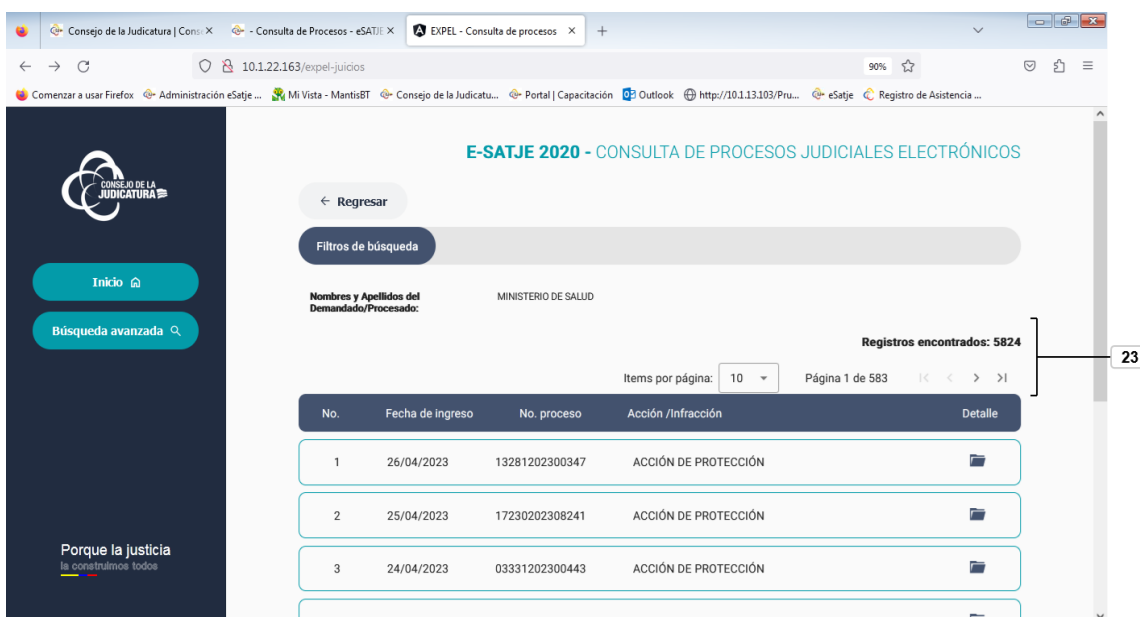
Consejo de la Judicatura | Cons ×
- Consulta de Procesos - eSATJE ×
EXPEL - Consulta de procesos ×
+

10.1.22.163/expel-juicios
90%

Comenzar a usar Firefox  Administración eSatje ...  Mi Vista - MantisBT  Consejo de la Judicatu...  Portal | Capacitación  Outlook  http://10.1.13.103/Pru...  eSatje  Registro de Asistencia ...

CONSEJO DE LA JUDICATURA

Inicio

Búsqueda avanzada

Porque la justicia
la construimos todos

E-SATJE 2020 - CONSULTA DE PROCESOS JUDICIALES ELECTRÓNICOS

← Regresar

Filtros de búsqueda

Nombres y Apellidos del Demandado/Procesado: MINISTERIO DE SALUD

Registros encontrados: 5824

23

Items por página: 10 Página 1 de 583

| No. | Fecha de ingreso | No. proceso | Acción /Infracción | Detalle |
|---|---|---|---|---|
| 1 | 26/04/2023 | 13281202300347 | ACCIÓN DE PROTECCIÓN | |
| 2 | 25/04/2023 | 17230202308241 | ACCIÓN DE PROTECCIÓN | |
| 3 | 24/04/2023 | 03331202300443 | ACCIÓN DE PROTECCIÓN | |